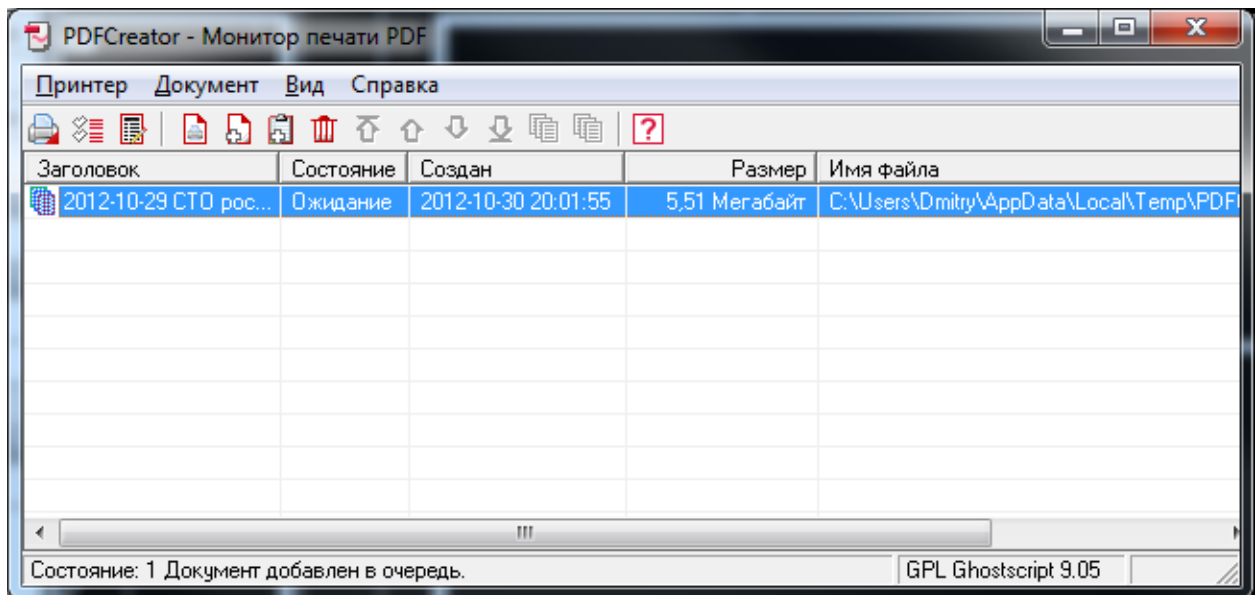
PDFCreator - Монитор печати PDF

Принтер Документ Вид Справка

| Заголовок | Состояние | Создан | Размер | Имя файла |
|---|---|---|---|---|
| 2012-10-29 СТО рос... | Ожидание | 2012-10-30 20:01:55 | 5,51 Мегабайт | C:\Users\Dmitry\AppData\Local\Temp\PDF |

Состояние: 1 Документ добавлен в очередь.

GPL Ghostscript 9.05